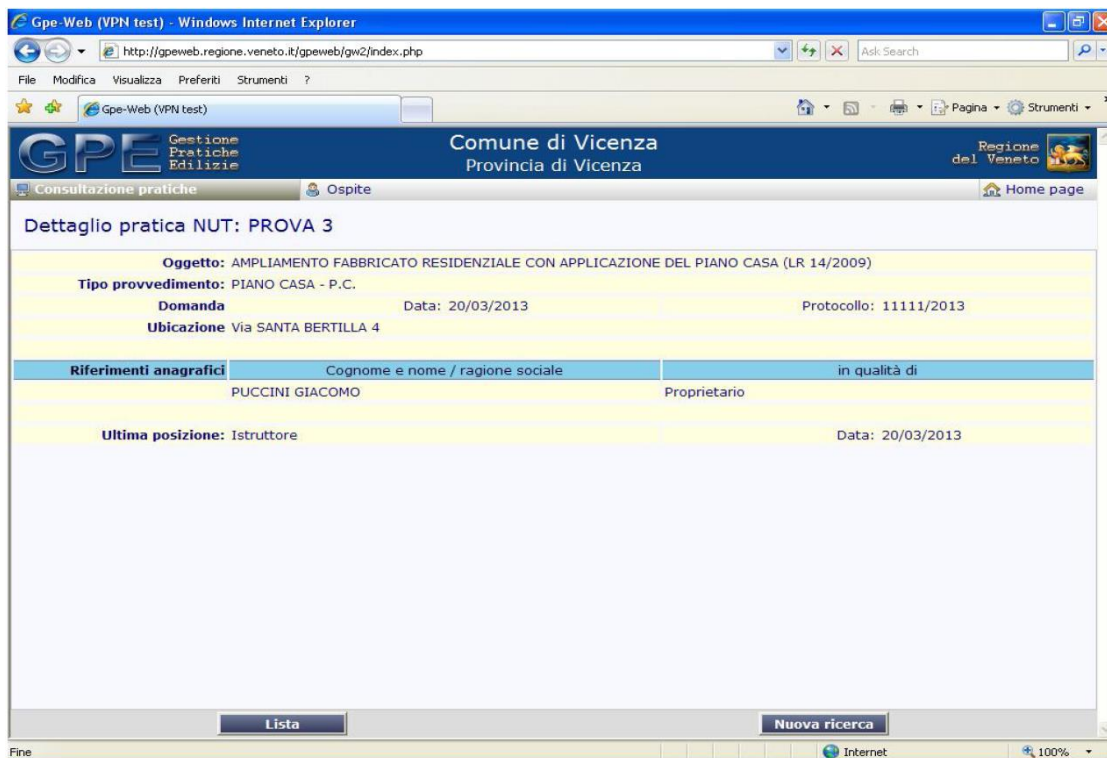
Gpe-Web (VPN test) - Windows Internet Explorer

http://gpeweb.regione.veneto.it/gpeweb/gw2/index.php

Ask Search

File Modifica Visualizza Preferiti Strumenti ?

Gpe-Web (VPN test)

Pagina Strumenti

GPE Gestione Pratiche Edilizie

Comune di Vicenza
Provincia di Vicenza

Regione del Veneto

Consultazione pratiche

Ospite

Home page

Dettaglio pratica NUT: PROVA 3

| | | |
|---|---|---|
| **Oggetto:** | AMPLIAMENTO FABBRICATO RESIDENZIALE CON APPLICAZIONE DEL PIANO CASA (LR 14/2009) | |
| **Tipo provvedimento:** | PIANO CASA - P.C. | |
| **Domanda** | Data: 20/03/2013 | Protocollo: 11111/2013 |
| **Ubicazione** | Via SANTA BERTILLA 4 | |

| Riferimenti anagrafici | Cognome e nome / ragione sociale | in qualità di |
|---|---|---|
| | PUCCINI GIACOMO | Proprietario |

| | | |
|---|---|---|
| **Ultima posizione:** | Istruttore | Data: 20/03/2013 |

Lista

Nuova ricerca

Fine

Internet

100%